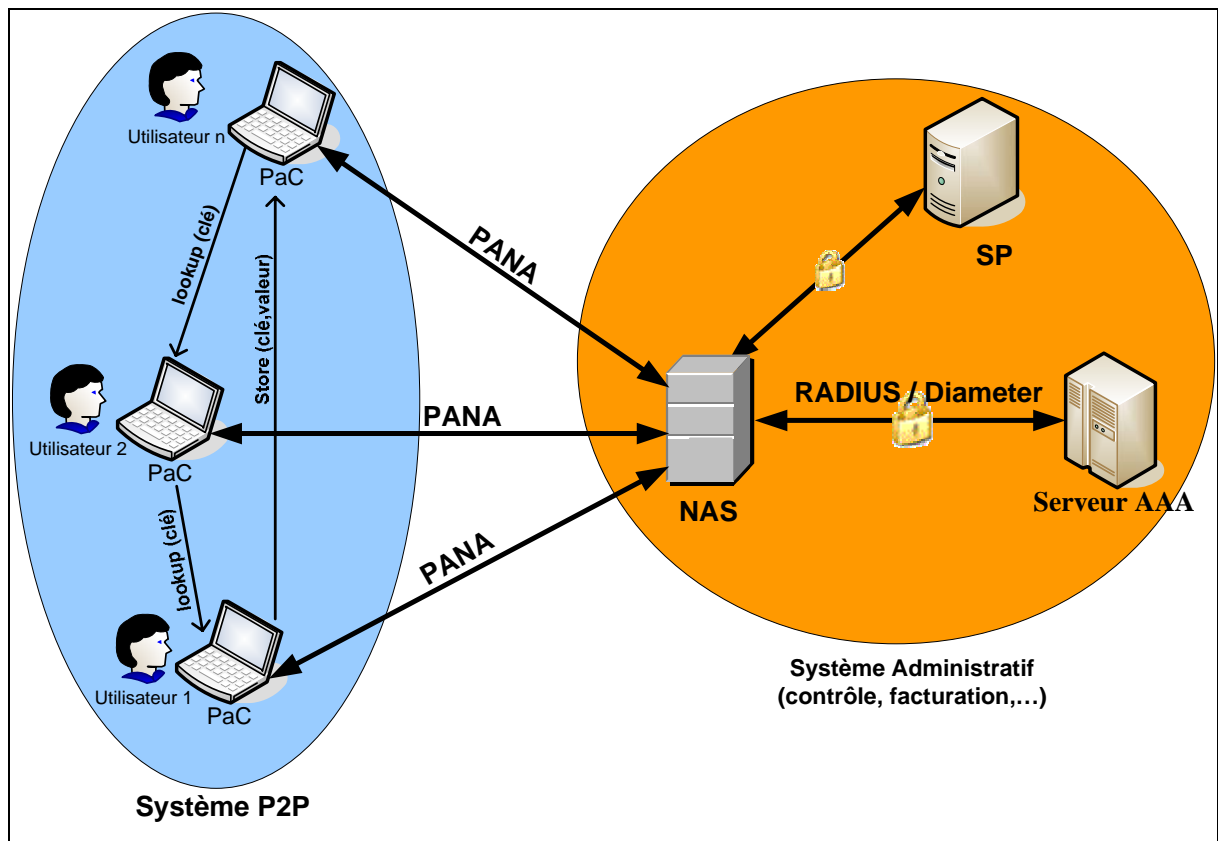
Utilisateur n
PaC
lookup (clé)
Store (clé,valeur)
Utilisateur 2
PaC
lookup (clé)
Utilisateur 1
PaC
Système P2P
PANA
PANA
PANA
SP
RADIUS / Diameter
NAS
Serveur AAA
Système Administratif
(contrôle, facturation,…)